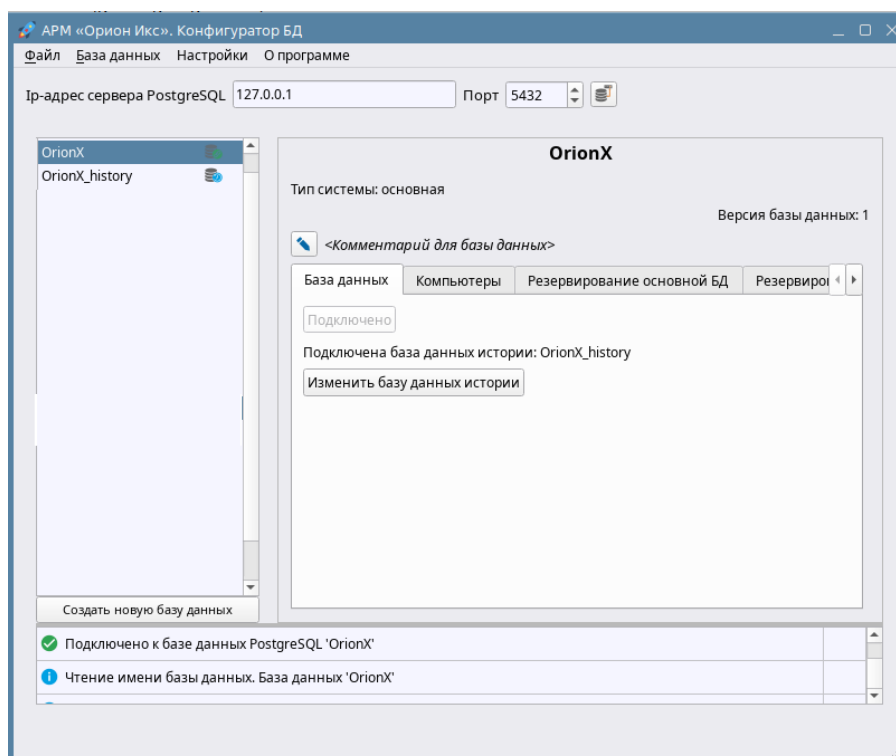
АРМ «Орион Икс». Конфигуратор БД
Файл База данных Настройки О программе
Ip-адрес сервера PostgreSQL 127.0.0.1 Порт 5432

OrionX
OrionX_history

OrionX
Тип системы: основная
Версия базы данных: 1
<Комментарий для базы данных>

База данных | Компьютеры | Резервирование основной БД | Резервиро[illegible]

Подключено
Подключена база данных истории: OrionX_history
Изменить базу данных истории

Создать новую базу данных

Подключено к базе данных PostgreSQL 'OrionX'
Чтение имени базы данных. База данных 'OrionX'